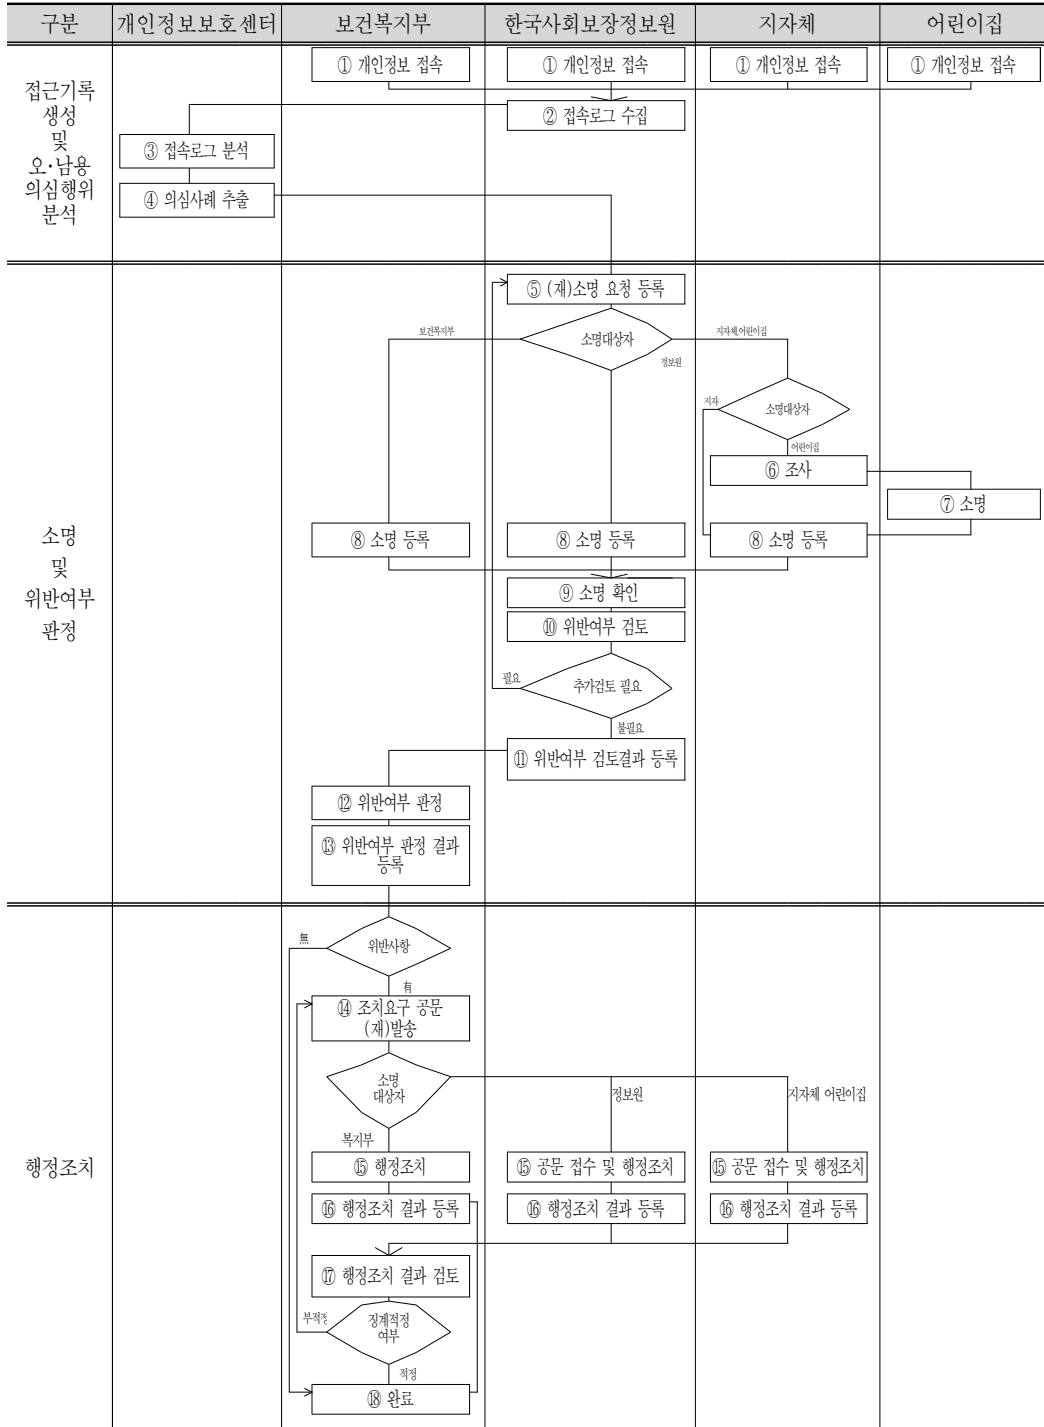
| 구분 | 개인정보보호센터 | 보건복지부 | 한국사회보장정보원 | 지자체 | 어린이집 |
|---|---|---|---|---|---|

접근기록 생성 및 오·남용 의심행위 분석

① 개인정보 접속
① 개인정보 접속
① 개인정보 접속
① 개인정보 접속
② 접속로그 수집
③ 접속로그 분석
④ 의심사례 추출

소명 및 위반여부 판정

⑤ (재)소명 요청 등록
보건복지부
소명대상자
지자체,어린이집
정보원
지자
소명대상자
어린이집
⑥ 조사
⑦ 소명
⑧ 소명 등록
⑧ 소명 등록
⑧ 소명 등록
⑨ 소명 확인
⑩ 위반여부 검토
필요
추가검토 필요
불필요
⑪ 위반여부 검토결과 등록
⑫ 위반여부 판정
⑬ 위반여부 판정 결과 등록

행정조치

無
위반사항
有
⑭ 조치요구 공문 (재)발송
소명 대상자
정보원
지자체 어린이집
복지부
⑮ 행정조치
⑮ 공문 접수 및 행정조치
⑮ 공문 접수 및 행정조치
⑯ 행정조치 결과 등록
⑯ 행정조치 결과 등록
⑯ 행정조치 결과 등록
⑰ 행정조치 결과 검토
부적정
징계적정 여부
적정
⑱ 완료